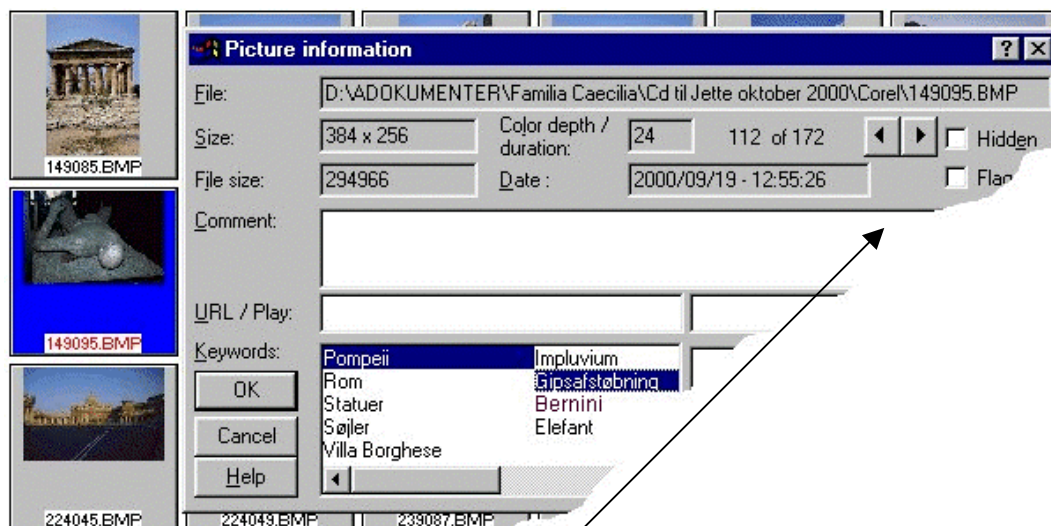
149085.BMP

149095.BMP

224045.BMP

224049.BMP

239087.BMP

Picture information

?

File: D:\ADOKUMENTER\Familia Caecilia\Cd til Jette oktober 2000\Corel\149095.BMP

Size: 384 x 256

Color depth / duration: 24

112 of 172

Hidden

File size: 294966

Date : 2000/09/19 - 12:55:26

Flag

Comment:

URL / Play:

Keywords:

Pompeii
Rom
Statuer
Søjler
Villa Borghese

Impluvium
Gipsafstøbning
Bernini
Elefant

OK

Cancel

Help